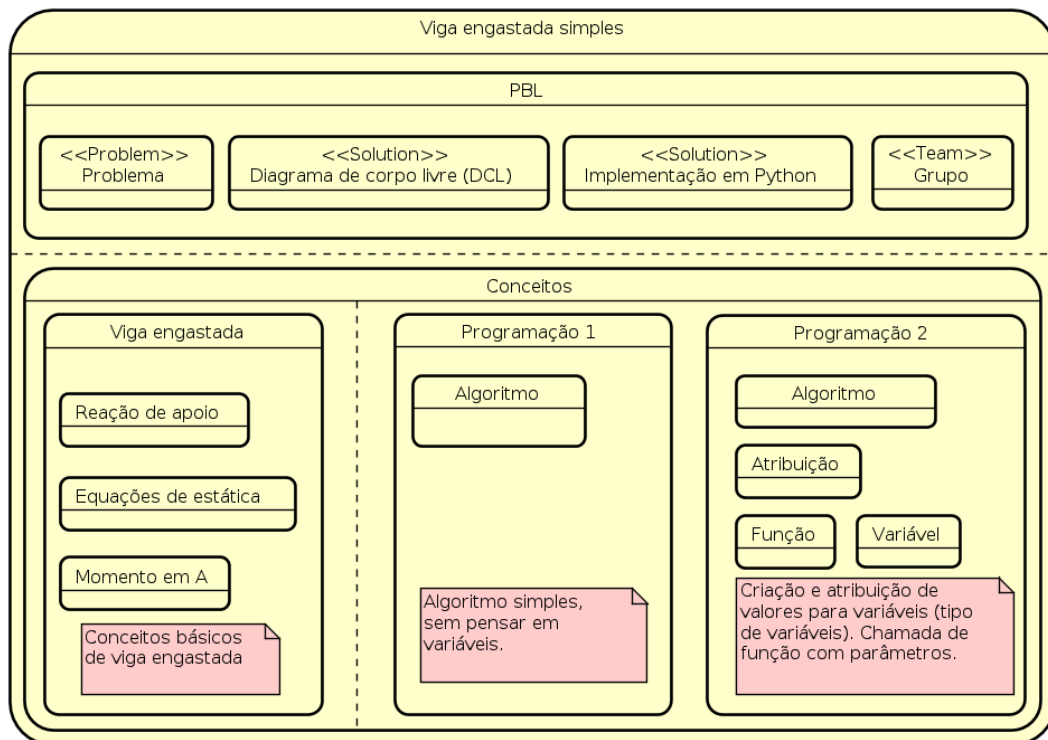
Viga engastada simples

PBL

<<Problem>>
Problema

<<Solution>>
Diagrama de corpo livre (DCL)

<<Solution>>
Implementação em Python

<<Team>>
Grupo

Conceitos

Viga engastada

Reação de apoio

Equações de estática

Momento em A

Conceitos básicos de viga engastada

Programação 1

Algoritmo

Algoritmo simples, sem pensar em variáveis.

Programação 2

Algoritmo

Atribuição

Função

Variável

Criação e atribuição de valores para variáveis (tipo de variáveis). Chamada de função com parâmetros.